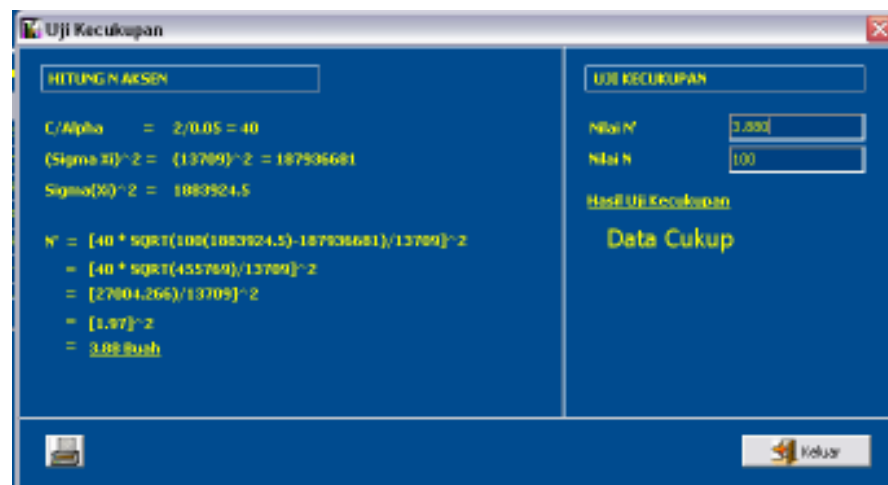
Uji Kecukupan

HITUNG N AKSEN

C/Alpha = 2/0.05 = 40

(Sigma Xi)^2 = (13709)^2 = 187936681

Sigma(Xi)^2 = 1883924.5

N' = [40 * SQRT(100(1883924.5)-187936681)/13709]^2

= [40 * SQRT(455769)/13709]^2

= [27004.266)/13709]^2

= [1.97]^2

= 3.88 Buah

UJI KECUKUPAN

Nilai N' 3.880

Nilai N 100

Hasil Uji Kecukupan

Data Cukup

Keluar